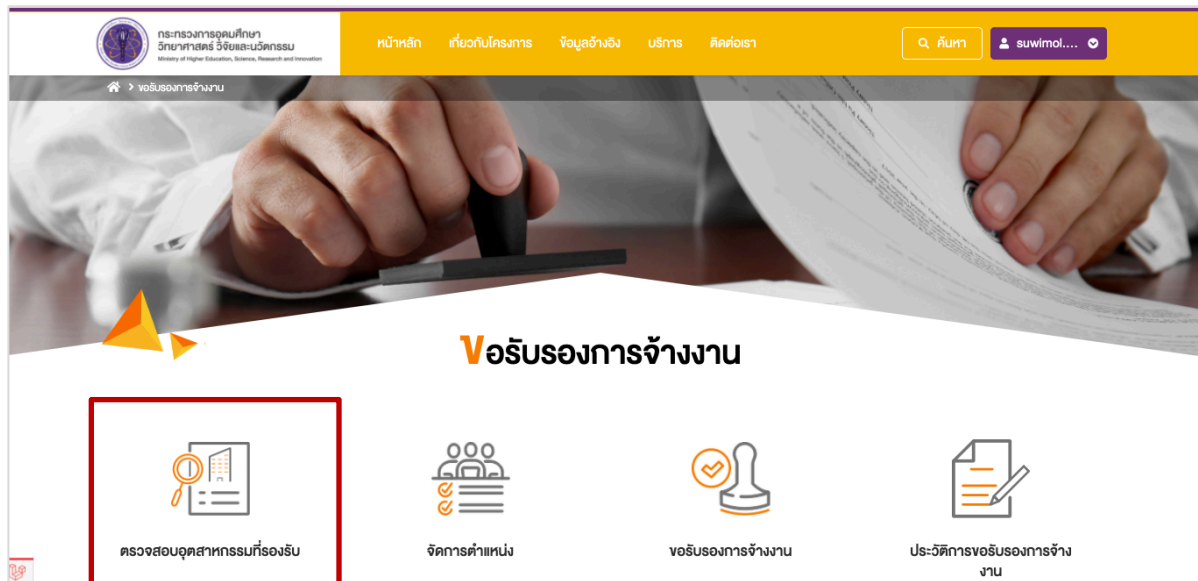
กระทรวงการอุดมศึกษา วิทยาศาสตร์ วิจัยและนวัตกรรม
Ministry of Higher Education, Science, Research and Innovation

หน้าหลัก เกี่ยวกับโครงการ ข้อมูลอ้างอิง บริการ ติดต่อเรา

ค้นหา

suwimol....

> ขอรับรองการจ้างงาน

ขอรับรองการจ้างงาน

ตรวจสอบอุตสาหกรรมที่รองรับ

จัดการตำแหน่ง

ขอรับรองการจ้างงาน

ประวัติการขอรับรองการจ้างงาน